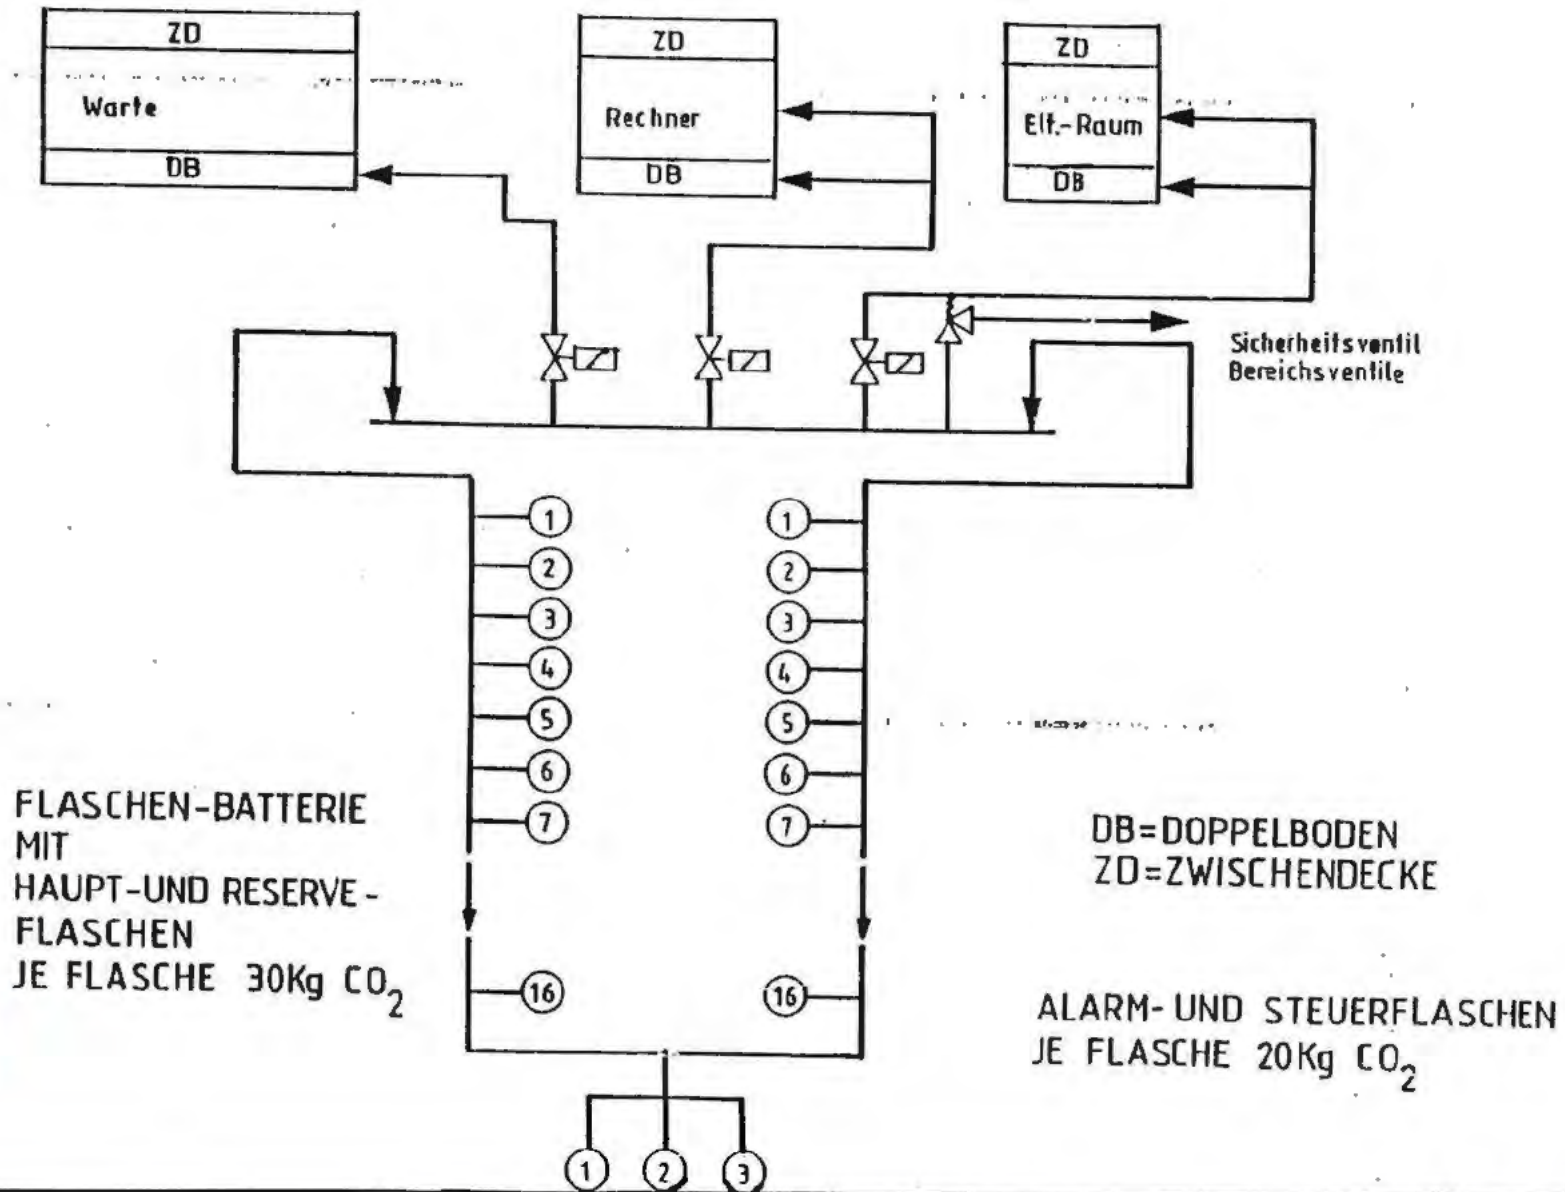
ZD
Warte
DB

ZD
Rechner
DB

ZD
Elt.-Raum
DB

Sicherheitsventil
Bereichsventile

1
2
3
4
5
6
7
16

1
2
3
4
5
6
7
16

FLASCHEN-BATTERIE MIT HAUPT-UND RESERVE-FLASCHEN JE FLASCHE 30Kg $CO_2$

DB=DOPPELBODEN
ZD=ZWISCHENDECKE

ALARM- UND STEUERFLASCHEN JE FLASCHE 20Kg $CO_2$

1 2 3